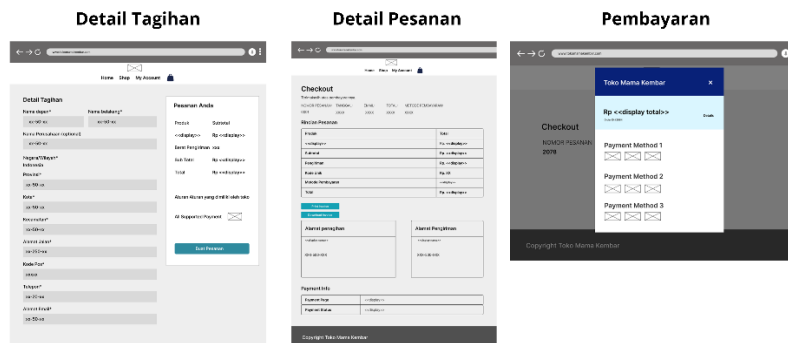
Detail Tagihan

Home Shop My Account

Detail Tagihan

Nama depan*
<<isi>>

Nama belakang*
<<isi>>

Nama Perusahaan (optional)
<<isi>>

Negara/Wilayah*
Indonesia

Provinsi*
<<isi>>

Kota*
<<isi>>

Kecamatan*
<<isi>>

Alamat Jalan*
<<isi>>

Kode Pos*
<<isi>>

Telepon*
<<isi>>

Alamat Email*
<<isi>>

Pesanan Anda

Produk
Subtotal

<<display>>
Rp <<display>>

Berat Pengiriman
<<isi>>

Sub Total
Rp <<display>>

Total
Rp <<display>>

Alamat Alamat yang dimiliki oleh toko

All Supported Payment

Buat Pesanan

Detail Pesanan

Home Shop My Account

Checkout

Terima kasih atas pesanan anda

NOMOR PESANAN
TANGGAL
EMAIL
TOTAL
METODE PEMBAYARAN

Rincian Pesanan

| Produk | Total |
|---|---|
| <<display>> | Rp <<display>> |
| Subtotal | Rp <<display>> |
| Pengiriman | Rp <<display>> |
| Kode Unik | Rp <<display>> |
| Metode Pembayaran | <<display>> |
| Total | Rp <<display>> |

Alamat penagihan

Alamat Pengiriman

Payment Info

| Payment Page | <<display>> |
|---|---|
| Payment Status | <<display>> |

Copyright Toko Mama Kembar

Pembayaran

Toko Mama Kembar
×

Rp <<display total>>
Details

Checkout

NOMOR PESANAN
2079

Payment Method 1

Payment Method 2

Payment Method 3

Copyright Toko Mama Kembar